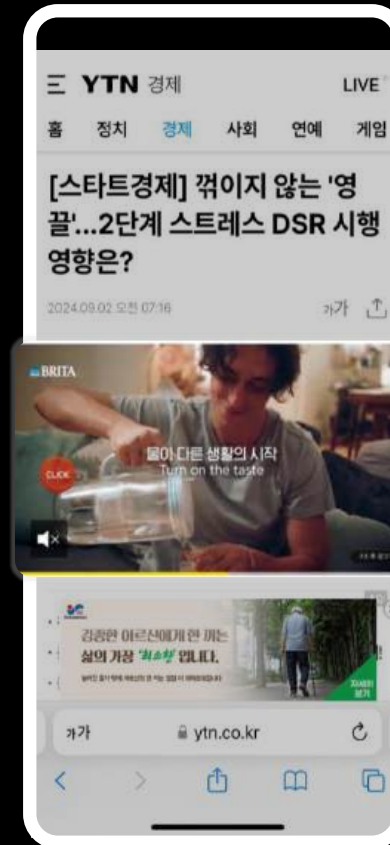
YTN 경제

LIVE

홈 정치 경제 사회 연예 게임

[스타트경제] 꺾이지 않는 '영끌'...2단계 스트레스 DSR 시행 영향은?

2024.09.02 오전 07:16

가가

BRITA

물이 다른 생활의 시작
Turn on the taste

CLICK

김광한 어르신에게 한 끼는 삶의 가장 '최소한' 입니다.

자세히 보기

가가

ytn.co.kr